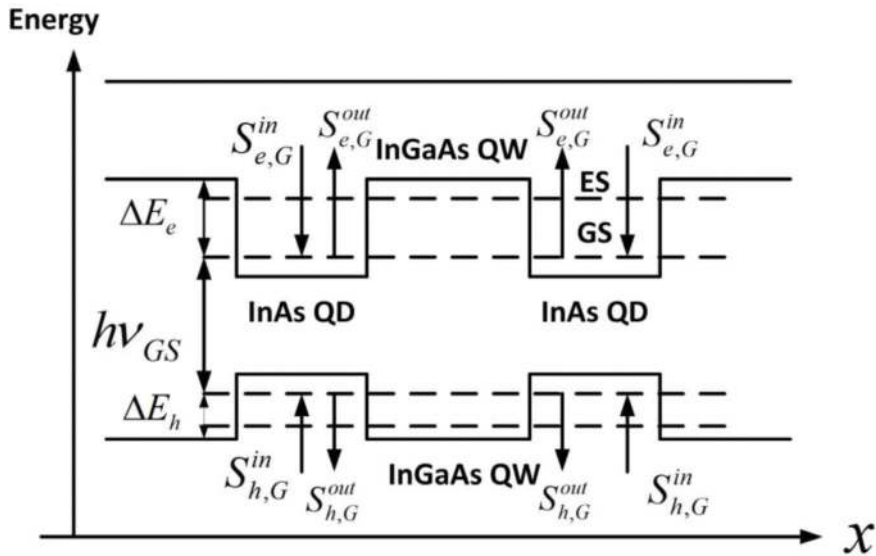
Energy

$S_{e,G}^{in}$ $S_{e,G}^{out}$ InGaAs QW $S_{e,G}^{out}$ $S_{e,G}^{in}$

ES

$\Delta E_e$

GS

$h\nu_{GS}$

InAs QD InAs QD

$\Delta E_h$

$S_{h,G}^{in}$ $S_{h,G}^{out}$ InGaAs QW $S_{h,G}^{out}$ $S_{h,G}^{in}$

$x$